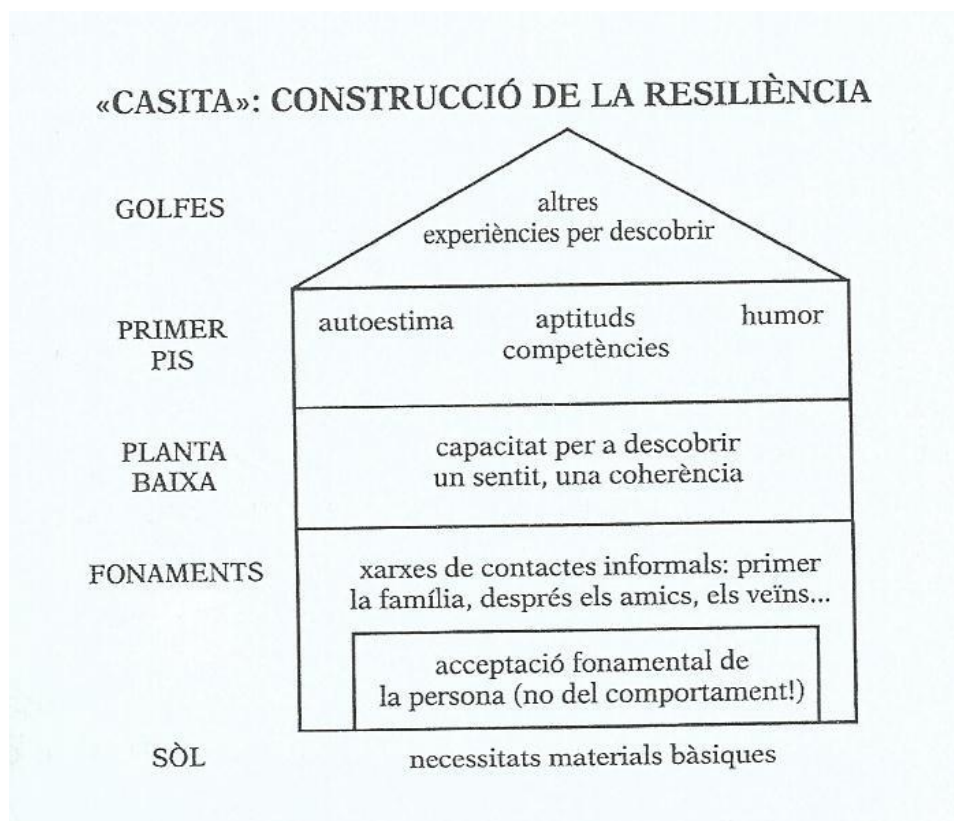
«CASITA»: CONSTRUCCIÓ DE LA RESILIÈNCIA

GOLFES

altres experiències per descobrir

PRIMER PIS

autoestima

aptituds competències

humor

PLANTA BAIXA

capacitat per a descobrir un sentit, una coherència

FONAMENTS

xarxes de contactes informals: primer la família, després els amics, els veïns...

acceptació fonamental de la persona (no del comportament!)

SÒL

necessitats materials bàsiques